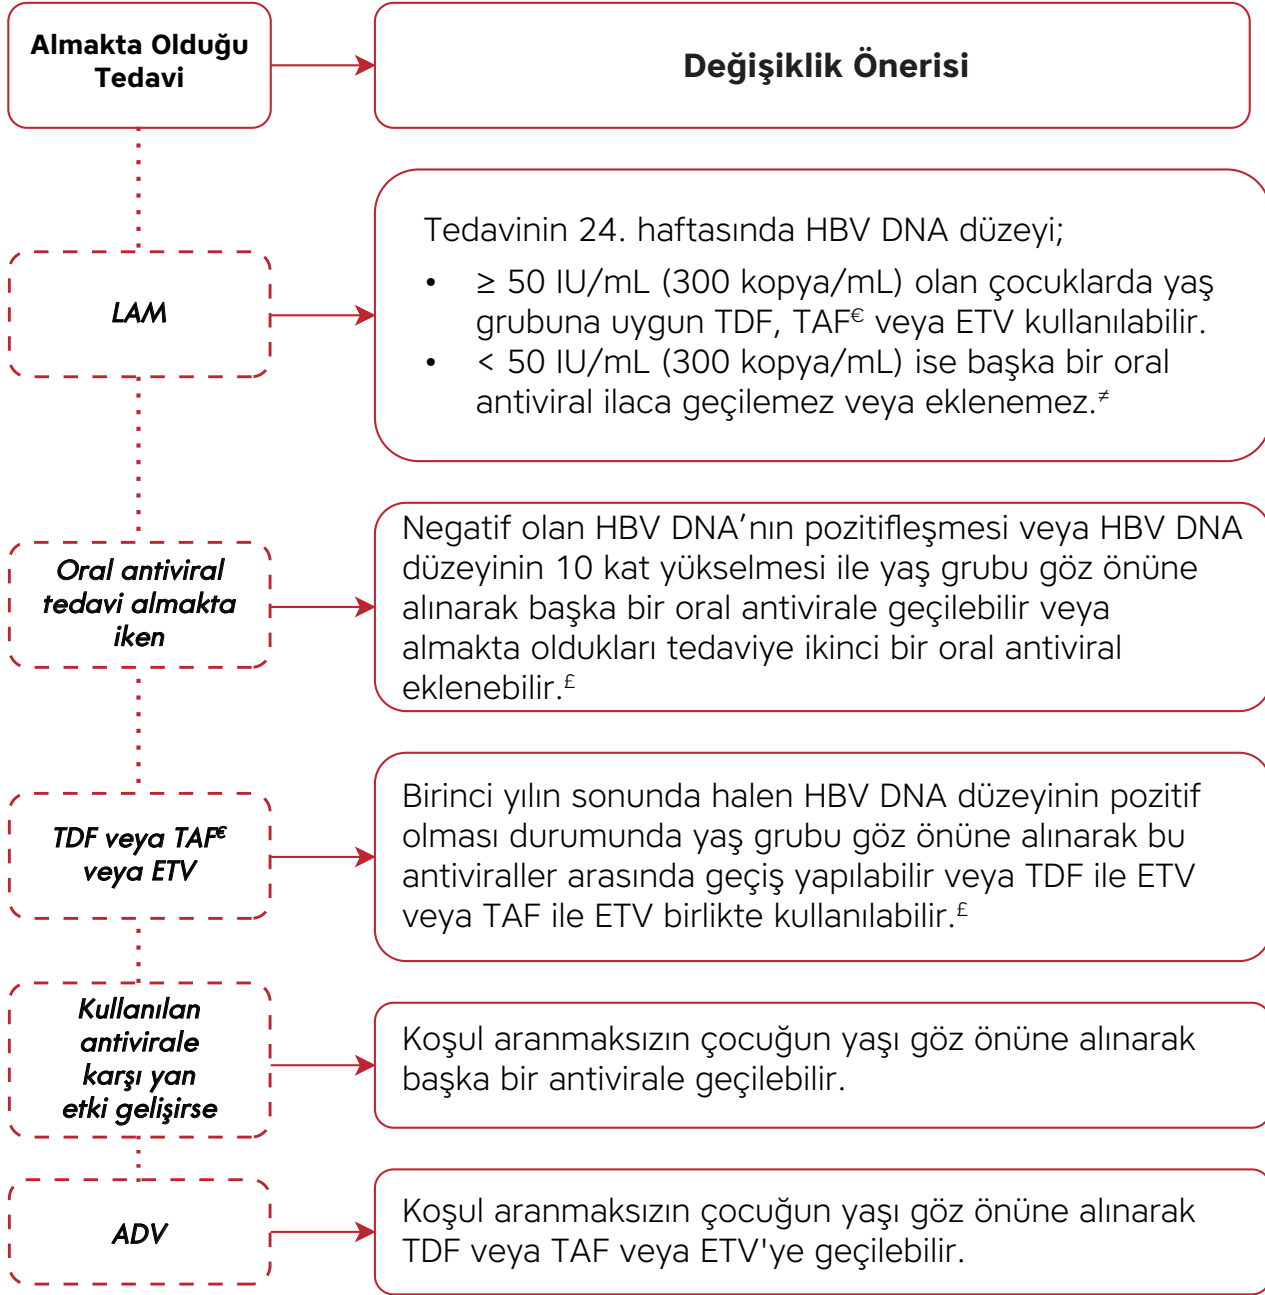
Almakta Olduğu Tedavi

Değişiklik Önerisi

LAM

Tedavinin 24. haftasında HBV DNA düzeyi;

- ≥ 50 IU/mL (300 kopya/mL) olan çocuklarda yaş grubuna uygun TDF, TAF€ veya ETV kullanılabilir.
- < 50 IU/mL (300 kopya/mL) ise başka bir oral antiviral ilaca geçilemez veya eklenemez.≠

Oral antiviral tedavi almakta iken

Negatif olan HBV DNA’nın pozitifleşmesi veya HBV DNA düzeyinin 10 kat yükselmesi ile yaş grubu göz önüne alınarak başka bir oral antivirale geçilebilir veya almakta oldukları tedaviye ikinci bir oral antiviral eklenebilir.£

TDF veya TAF€ veya ETV

Birinci yılın sonunda halen HBV DNA düzeyinin pozitif olması durumunda yaş grubu göz önüne alınarak bu antiviraller arasında geçiş yapılabilir veya TDF ile ETV veya TAF ile ETV birlikte kullanılabilir.£

Kullanılan antivirale karşı yan etki gelişirse

Koşul aranmaksızın çocuğun yaşı göz önüne alınarak başka bir antivirale geçilebilir.

ADV

Koşul aranmaksızın çocuğun yaşı göz önüne alınarak TDF veya TAF veya ETV'ye geçilebilir.